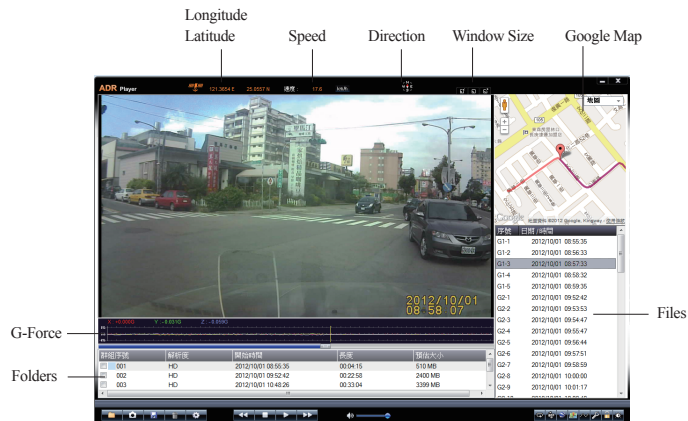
Longitude
Latitude

Speed

Direction

Window Size

Google Map

ADR Player

121.3654 E 25.0557 N 速度 : 17.6 km/h

地圖

2012/10/01
08 58 07

X : +0.0000 Y : -0.0310 Z : -0.0100

| 群組序號 | 解析度 | 開始時間 | 長度 | 預估大小 |
|---|---|---|---|---|
| 001 | HD | 2012/10/01 08:55:35 | 00:04:15 | 510 MB |
| 002 | HD | 2012/10/01 09:52:42 | 00:22:58 | 2400 MB |
| 003 | HD | 2012/10/01 10:48:26 | 00:33:04 | 3399 MB |

| 序號 | 日期 / 時間 |
|---|---|
| G1-1 | 2012/10/01 08:55:35 |
| G1-2 | 2012/10/01 08:56:33 |
| G1-3 | 2012/10/01 08:57:33 |
| G1-4 | 2012/10/01 08:58:32 |
| G1-5 | 2012/10/01 08:59:35 |
| G2-1 | 2012/10/01 09:52:42 |
| G2-2 | 2012/10/01 09:53:53 |
| G2-3 | 2012/10/01 09:54:47 |
| G2-4 | 2012/10/01 09:55:47 |
| G2-5 | 2012/10/01 09:56:44 |
| G2-6 | 2012/10/01 09:57:51 |
| G2-7 | 2012/10/01 09:58:59 |
| G2-8 | 2012/10/01 10:00:00 |
| G2-9 | 2012/10/01 10:01:17 |

G-Force

Folders

Files